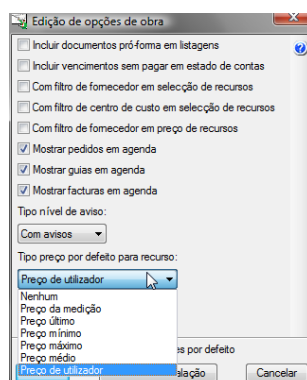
Edição de opções de obra

Incluir documentos pró-forma em listagens

Incluir vencimentos sem pagar em estado de contas

Com filtro de fornecedor em selecção de recursos

Com filtro de centro de custo em selecção de recursos

Com filtro de fornecedor em preço de recursos

Mostrar pedidos em agenda

Mostrar guias em agenda

Mostrar facturas em agenda

Tipo nível de aviso:

Com avisos

Tipo preço por defeito para recurso:

Preço de utilizador

Nenhum
Preço da medição
Preço último
Preço mínimo
Preço máximo
Preço médio
Preço de utilizador

es por defeito

celação

Cancelar